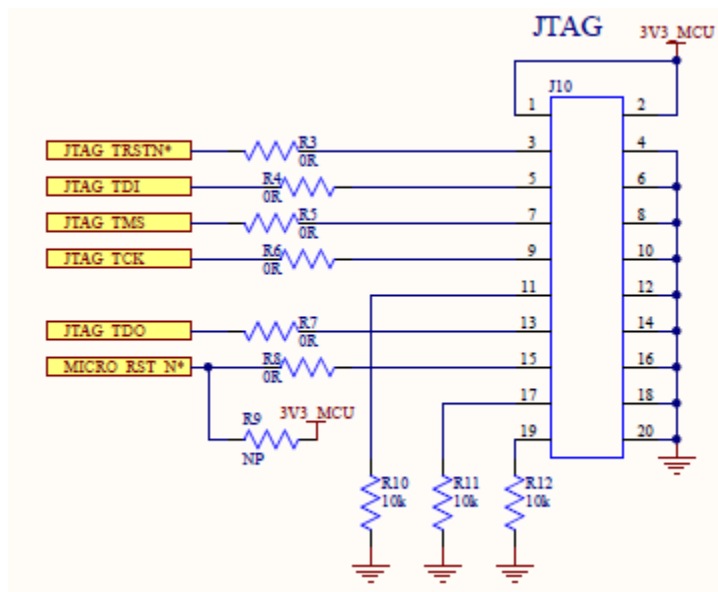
JTAG

3V3_MCU

J10

1 2
3 4
5 6
7 8
9 10
11 12
13 14
15 16
17 18
19 20

JTAG_TRSTN*
R3
0R

JTAG_TDI
R4
0R

JTAG_TMS
R5
0R

JTAG_TCK
R6
0R

JTAG_TDO
R7
0R

MICRO_RST_N*
R8
0R

R9
NP
3V3_MCU

R10
10k

R11
10k

R12
10k